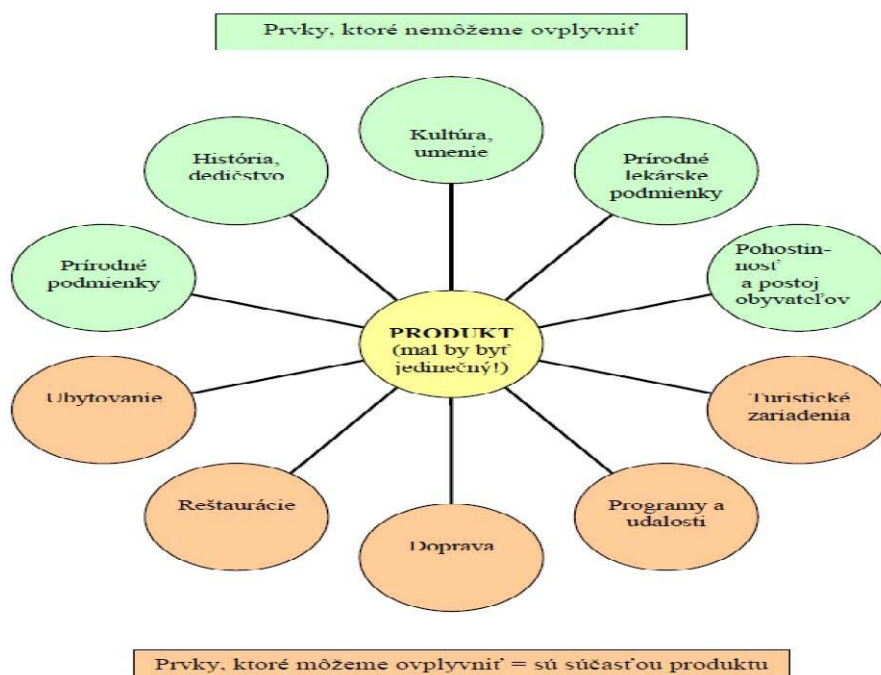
Prvky, ktoré nemôžeme ovplyvniť

Kultúra, umenie

História, dedičstvo

Prírodné lekárske podmienky

Prírodné podmienky

Pohostinnosť a postoj obyvateľov

PRODUKT (mal by byť jedinečný!)

Ubytovanie

Turistické zariadenia

Reštaurácie

Programy a udalosti

Doprava

Prvky, ktoré môžeme ovplyvniť = sú súčasťou produktu